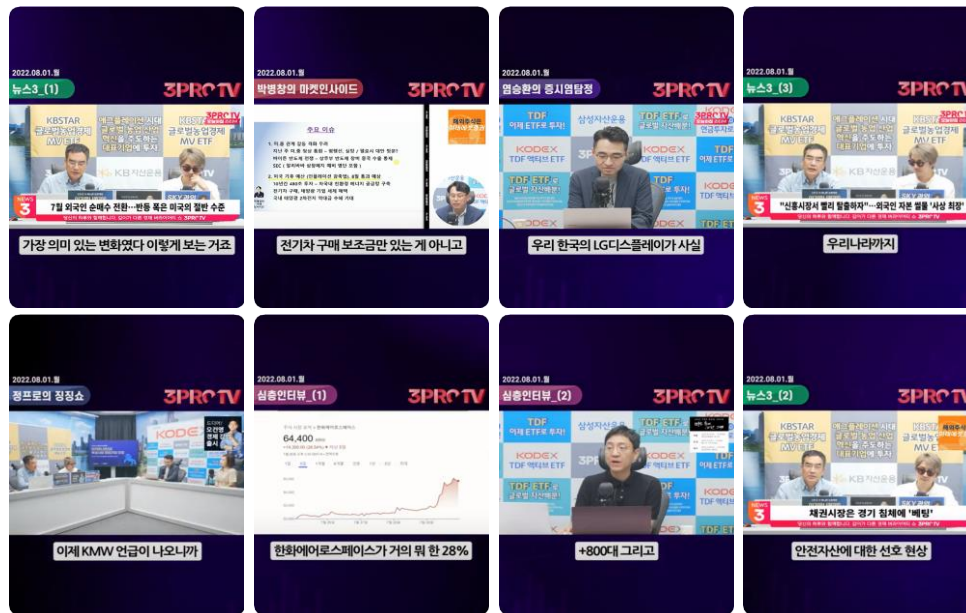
2022.08.01.월
3PROTV
뉴스3_(1)
KBSTAR 글로벌능업경제 MV ETF
KBSTAR 글로벌능업경제 MV ETF
KB자산운용
7월 외국인 순매수 전환…반등 폭은 미국의 절반 수준
가장 의미 있는 변화였다 이렇게 보는 거죠

2022.08.01.월
3PROTV
박병창의 마켓인사이드
주요 이슈
전기차 구매 보조금만 있는 게 아니고

2022.08.01.월
3PROTV
염승환의 증시염탐정
TDF 이제 ETF로 투자!
삼성자산운용
TDF ETF
KODEX TDF 액티브 ETF
우리 한국의 LG디스플레이가 사실

2022.08.01.월
3PROTV
뉴스3_(3)
KBSTAR 글로벌능업경제 MV ETF
KB자산운용
"신흥시장서 빨리 탈출하자"…외국인 자본 썰물 '사상 최장'
우리나라까지

2022.08.01.월
3PROTV
정프로의 징징쇼
KODEX
이제 KMW 언급이 나오니까

2022.08.01.월
3PROTV
심층인터뷰_(1)
64,400
한화에어로스페이스가 거의 뭐 한 28%

2022.08.01.월
3PROTV
심층인터뷰_(2)
TDF 이제 ETF로 투자!
KODEX TDF 액티브 ETF
TDF ETF
+800대 그리고

2022.08.01.월
3PROTV
뉴스3_(2)
KBSTAR 글로벌능업경제 MV ETF
KB자산운용
채권시장은 경기 침체에 '베팅'
안전자산에 대한 선호 현상